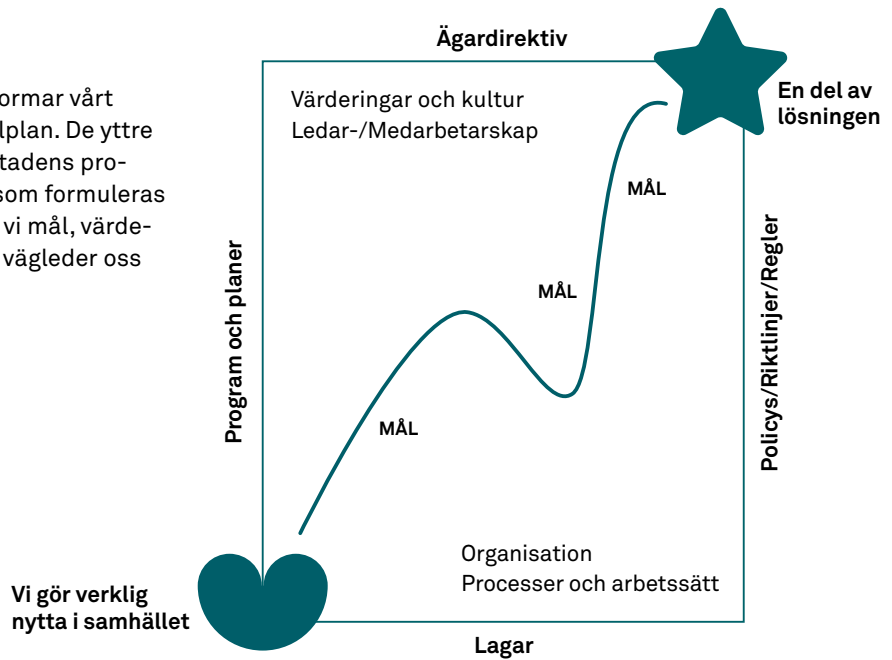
ormar vårt lplan. De yttre tadens prosom formuleras vi mål, värde- vägleder oss

Ägardirektiv

Värderingar och kultur
Ledar-/Medarbetarskap

En del av lösningen

MÅL

MÅL

MÅL

Program och planer

Policys/Riktlinjer/Regler

Organisation
Processer och arbetssätt

Vi gör verklig nytta i samhället

Lagar